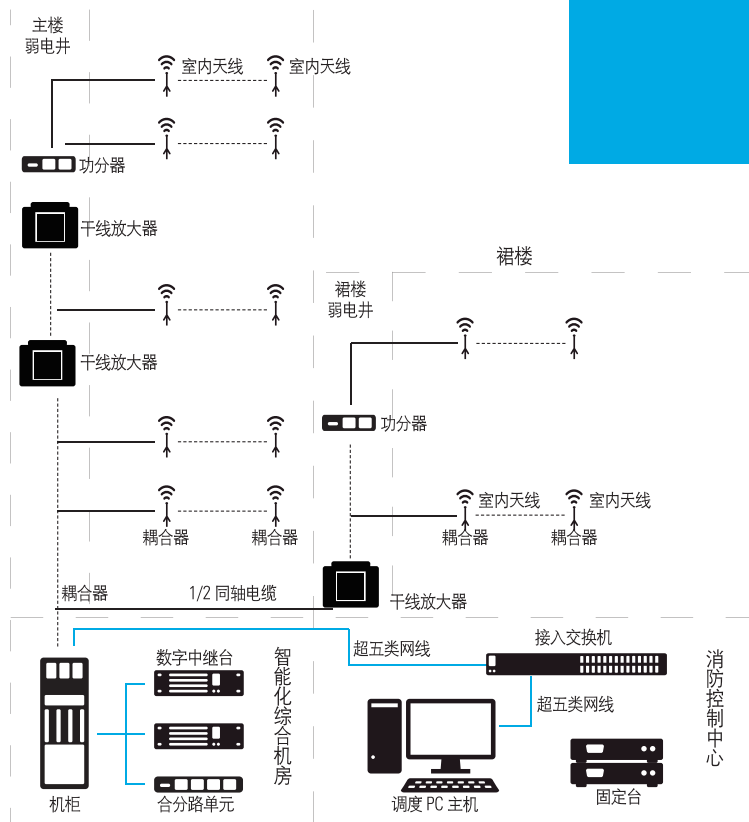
主楼
弱电井

室内天线
室内天线

功分器

干线放大器

裙楼

裙楼
弱电井

干线放大器

功分器

室内天线
室内天线

耦合器
耦合器
耦合器
耦合器

耦合器
1/2 同轴电缆

干线放大器

超五类网线
接入交换机

数字中继台

智能化综合机房

超五类网线

消防控制中心

机柜
合分路单元
调度 PC 主机
固定台